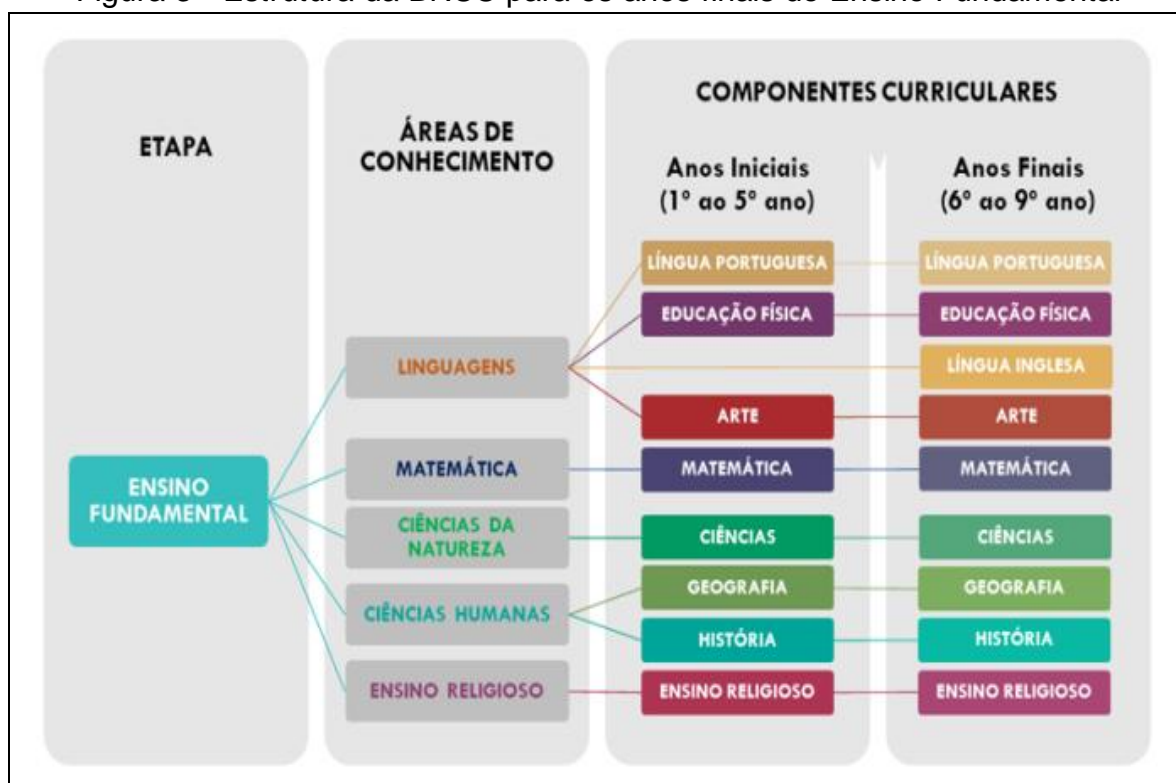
Figura 3 – Estrutura da BNCC para os anos finais do Ensino Fundamental

ETAPA

ÁREAS DE CONHECIMENTO

COMPONENTES CURRICULARES

Anos Iniciais (1º ao 5º ano)

Anos Finais (6º ao 9º ano)

ENSINO FUNDAMENTAL

LINGUAGENS

MATEMÁTICA

CIÊNCIAS DA NATUREZA

CIÊNCIAS HUMANAS

ENSINO RELIGIOSO

LÍNGUA PORTUGUESA

EDUCAÇÃO FÍSICA

ARTE

MATEMÁTICA

CIÊNCIAS

GEOGRAFIA

HISTÓRIA

ENSINO RELIGIOSO

LÍNGUA PORTUGUESA

EDUCAÇÃO FÍSICA

LÍNGUA INGLESA

ARTE

MATEMÁTICA

CIÊNCIAS

GEOGRAFIA

HISTÓRIA

ENSINO RELIGIOSO